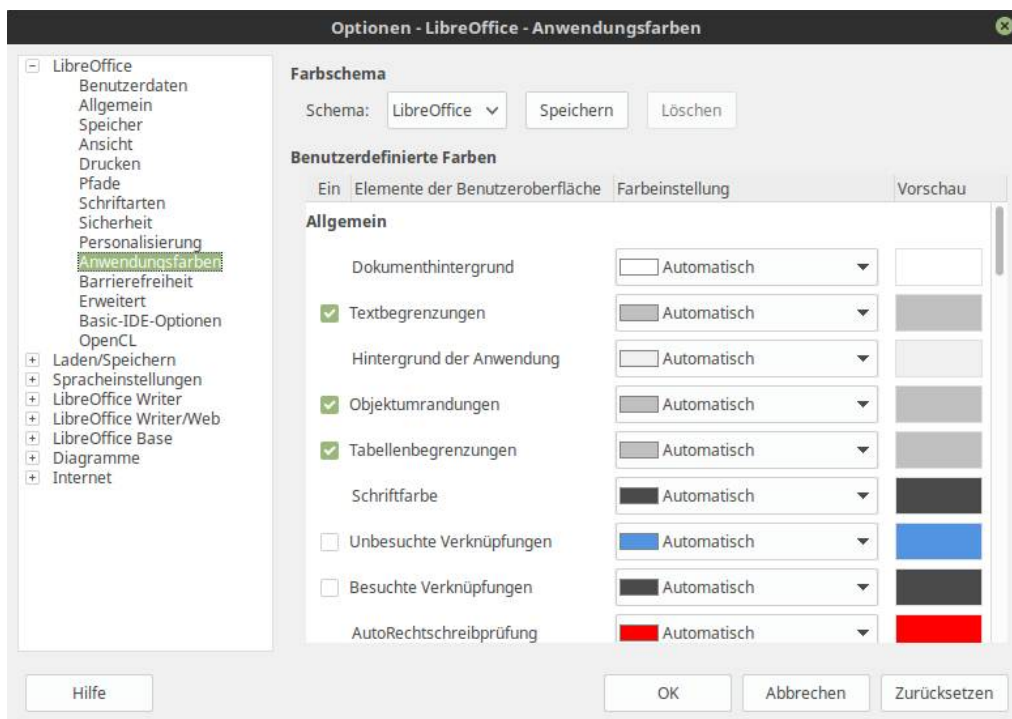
Optionen - LibreOffice - Anwendungsfarben

LibreOffice
Benutzerdaten
Allgemein
Speicher
Ansicht
Drucken
Pfade
Schriftarten
Sicherheit
Personalisierung
Anwendungsfarben
Barrierefreiheit
Erweitert
Basic-IDE-Optionen
OpenCL
Laden/Speichern
Spracheinstellungen
LibreOffice Writer
LibreOffice Writer/Web
LibreOffice Base
Diagramme
Internet

Farbschema
Schema: LibreOffice Speichern Löschen

Benutzerdefinierte Farben

| Ein | Elemente der Benutzeroberfläche | Farbeinstellung | Vorschau |
|---|---|---|---|
| | **Allgemein** | | |
| | Dokumenthintergrund | Automatisch | |
| ✓ | Textbegrenzungen | Automatisch | |
| | Hintergrund der Anwendung | Automatisch | |
| ✓ | Objektumrandungen | Automatisch | |
| ✓ | Tabellenbegrenzungen | Automatisch | |
| | Schriftfarbe | Automatisch | |
| | Unbesuchte Verknüpfungen | Automatisch | |
| | Besuchte Verknüpfungen | Automatisch | |
| | AutoRechtschreibprüfung | Automatisch | |

Hilfe OK Abbrechen Zurücksetzen